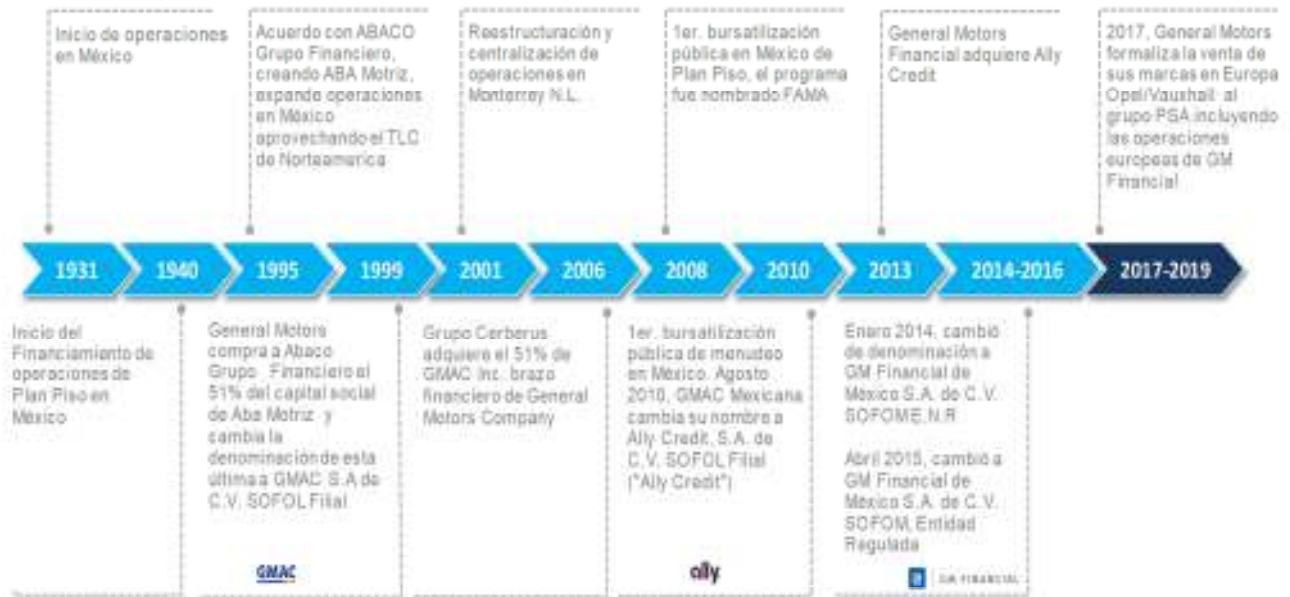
Inicio de operaciones en México

Acuerdo con ABACO Grupo Financiero, creando ABA Motriz, expando operaciones en México aprovechando el TLC de Norteamerica

Reestructuración y centralización de operaciones en Monterrey N.L.

1er. bursatilización pública en México de Plan Piso, el programa fue nombrado FAMA

General Motors Financial adquiere Ally Credit

2017, General Motors formaliza la venta de sus marcas en Europa Opel/Vauxhall al grupo PSA incluyendo las operaciones europeas de GM Financial

1931 1940 1995 1999 2001 2006 2008 2010 2013 2014-2016 2017-2019

Inicio del Financiamiento de operaciones de Plan Piso en México

General Motors compra a Abaco Grupo Financiero el 51% del capital social de Aba Motriz y cambia la denominación de esta última a GMAC S.A de C.V. SOFOL Filial

GMAC

Grupo Cerberus adquiere el 51% de GMAC Inc. brazo financiero de General Motors Company

1er. bursatilización pública de menudeo en México. Agosto 2010, GMAC Mexicana cambia su nombre a Ally Credit, S.A. de C.V. SOFOL Filial ("Ally Credit")

ally

Enero 2014, cambió de denominación a GM Financial de México S.A. de C.V. SOFOME.N.R

Abril 2015, cambió a GM Financial de México S.A. de C.V. SOFOM, Entidad Regulada

GM FINANCIAL